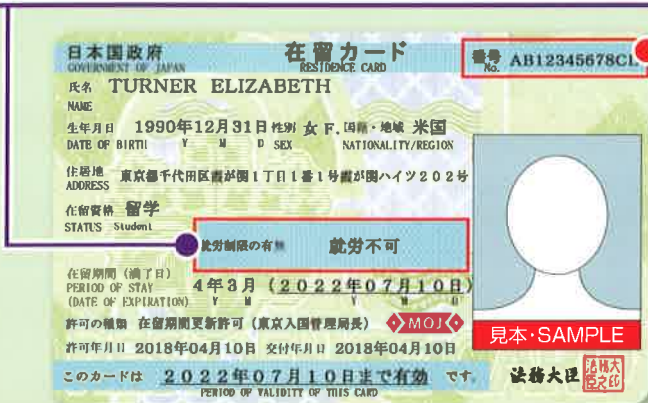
日本国政府
GOVERNMENT OF JAPAN

在留カード
RESIDENCE CARD

番号 No. AB12345678CD

氏名 NAME TURNER ELIZABETH

生年月日 DATE OF BIRTH 1990年12月31日 Y M D

性別 SEX 女 F.

国籍・地域 NATIONALITY/REGION 米国

住居地 ADDRESS 東京都千代田区霞が関1丁目1番1号霞が関ハイツ202号

在留資格 STATUS 留学 Student

就労制限の有無 就労不可

在留期間（満了日） PERIOD OF STAY (DATE OF EXPIRATION) 4年3月（2022年07月10日） Y M D

許可の種類 在留期間更新許可（東京入国管理局長）

MOJ

許可年月日 2018年04月10日 交付年月日 2018年04月10日

このカードは 2022年07月10日まで有効 です。
PERIOD OF VALIDITY OF THIS CARD

法務大臣

法務大臣之印

見本・SAMPLE